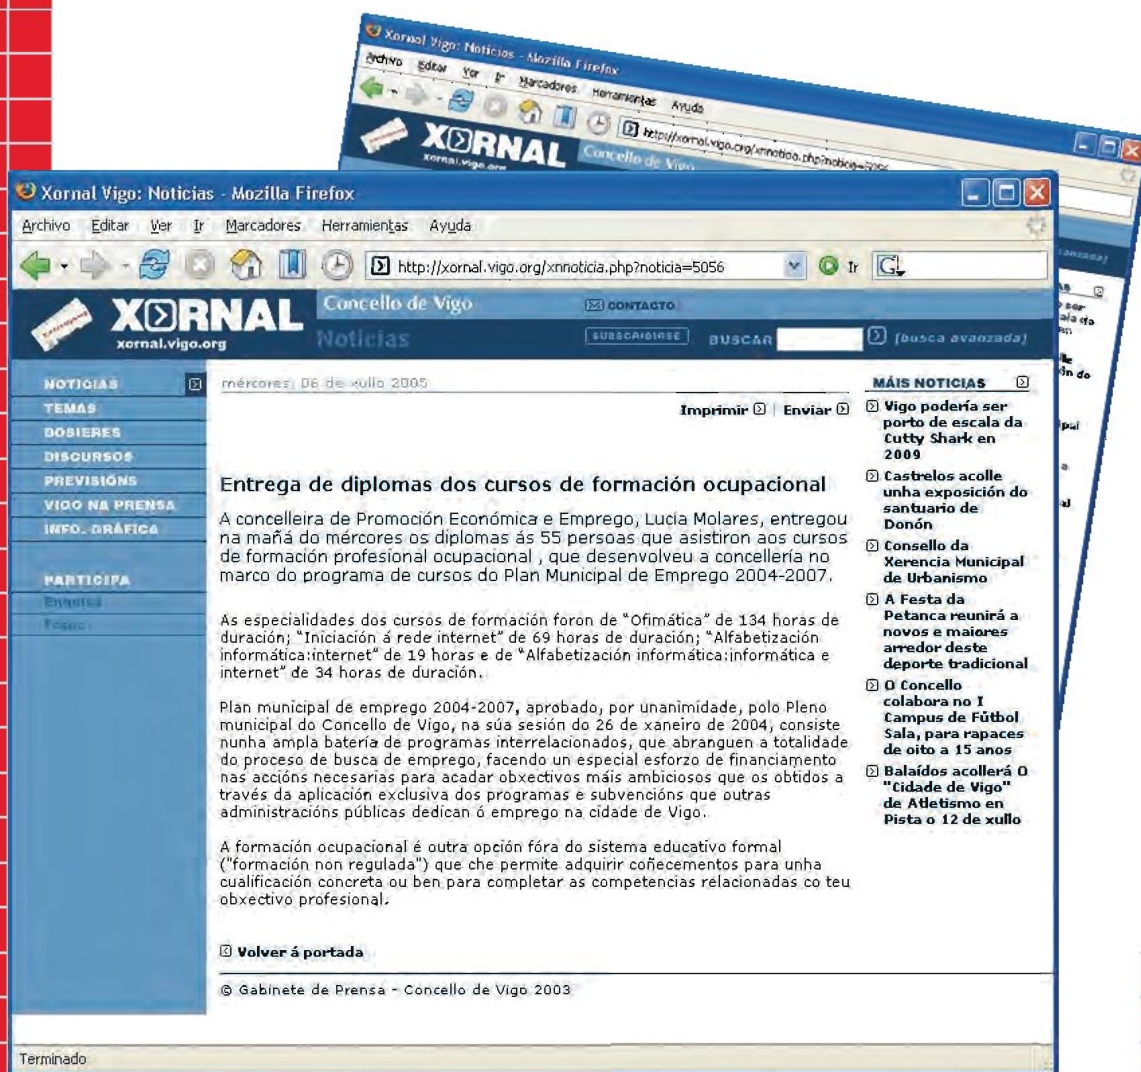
Xornal Vigo: Noticias - Mozilla Firefox
Archivo Editar Ver Ir Marcadores Herramientas Axuda
http://xornal.vigo.org/xnnoticia.php?noticia=5056

Xornal Vigo: Noticias - Mozilla Firefox
Archivo Editar Ver Ir Marcadores Herramientas Axuda
http://xornal.vigo.org/xnnoticia.php?noticia=5056 Ir

XORNAL xornal.vigo.org
Concello de Vigo
Noticias
CONTACTO
SUBSCRIBIRSE BUSCAR (busca avanzada)

NOTICIAS
TEMAS
DOSIERES
DISCURSOS
PREVISIÓNS
VIGO NA PRENSA
INFO. GRÁFICA

PARTICIPA
Enquisa
Foros

mércores, 06 de xullo 2005

Imprimir | Enviar

Entrega de diplomas dos cursos de formación ocupacional

A concelleira de Promoción Económica e Emprego, Lucía Molares, entregou na mañá do mércores os diplomas ás 55 persoas que asistiron aos cursos de formación profesional ocupacional , que desenvolveu a concellería no marco do programa de cursos do Plan Municipal de Emprego 2004-2007.

As especialidades dos cursos de formación foron de "Ofimática" de 134 horas de duración; "Iniciación á rede internet" de 69 horas de duración; "Alfabetización informática:internet" de 19 horas e de "Alfabetización informática:informática e internet" de 34 horas de duración.

Plan municipal de emprego 2004-2007, aprobado, por unanimidade, polo Pleno municipal do Concello de Vigo, na súa sesión do 26 de xaneiro de 2004, consiste nunha ampla batería de programas interrelacionados, que abranguen a totalidade do proceso de busca de emprego, facendo un especial esforzo de financiamento nas accións necesarias para acadar obxectivos máis ambiciosos que os obtidos a través da aplicación exclusiva dos programas e subvencións que outras administracións públicas dedican ó emprego na cidade de Vigo.

A formación ocupacional é outra opción fóra do sistema educativo formal ("formación non regulada") que che permite adquirir coñecementos para unha cualificación concreta ou ben para completar as competencias relacionadas co teu obxectivo profesional.

Volver á portada

© Gabinete de Prensa - Concello de Vigo 2003

MÁIS NOTICIAS
Vigo podería ser porto de escala da Cutty Shark en 2009
Castrelos acolle unha exposición do santuario de Donón
Consello da Xerencia Municipal de Urbanismo
A Festa da Petanca reunirá a novos e maiores arredor deste deporte tradicional
O Concello colabora no I Campus de Fútbol Sala, para rapaces de oito a 15 anos
Balaídos acollerá O "Cidade de Vigo" de Atletismo en Pista o 12 de xullo

Terminado